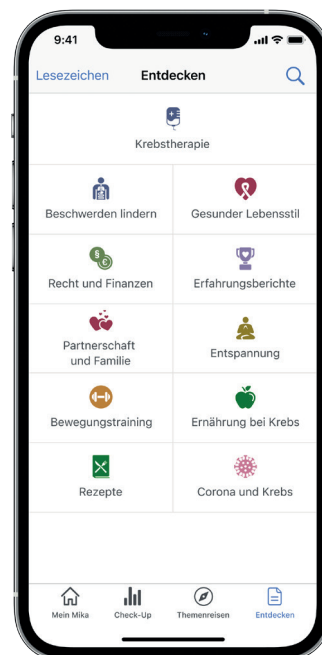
9:41

Lesezeichen Entdecken

Krebstherapie

Beschwerden lindern

Gesunder Lebensstil

Recht und Finanzen

Erfahrungsberichte

Partnerschaft und Familie

Entspannung

Bewegungstraining

Ernährung bei Krebs

Rezepte

Corona und Krebs

Mein Mika Check-Up Themenreisen Entdecken